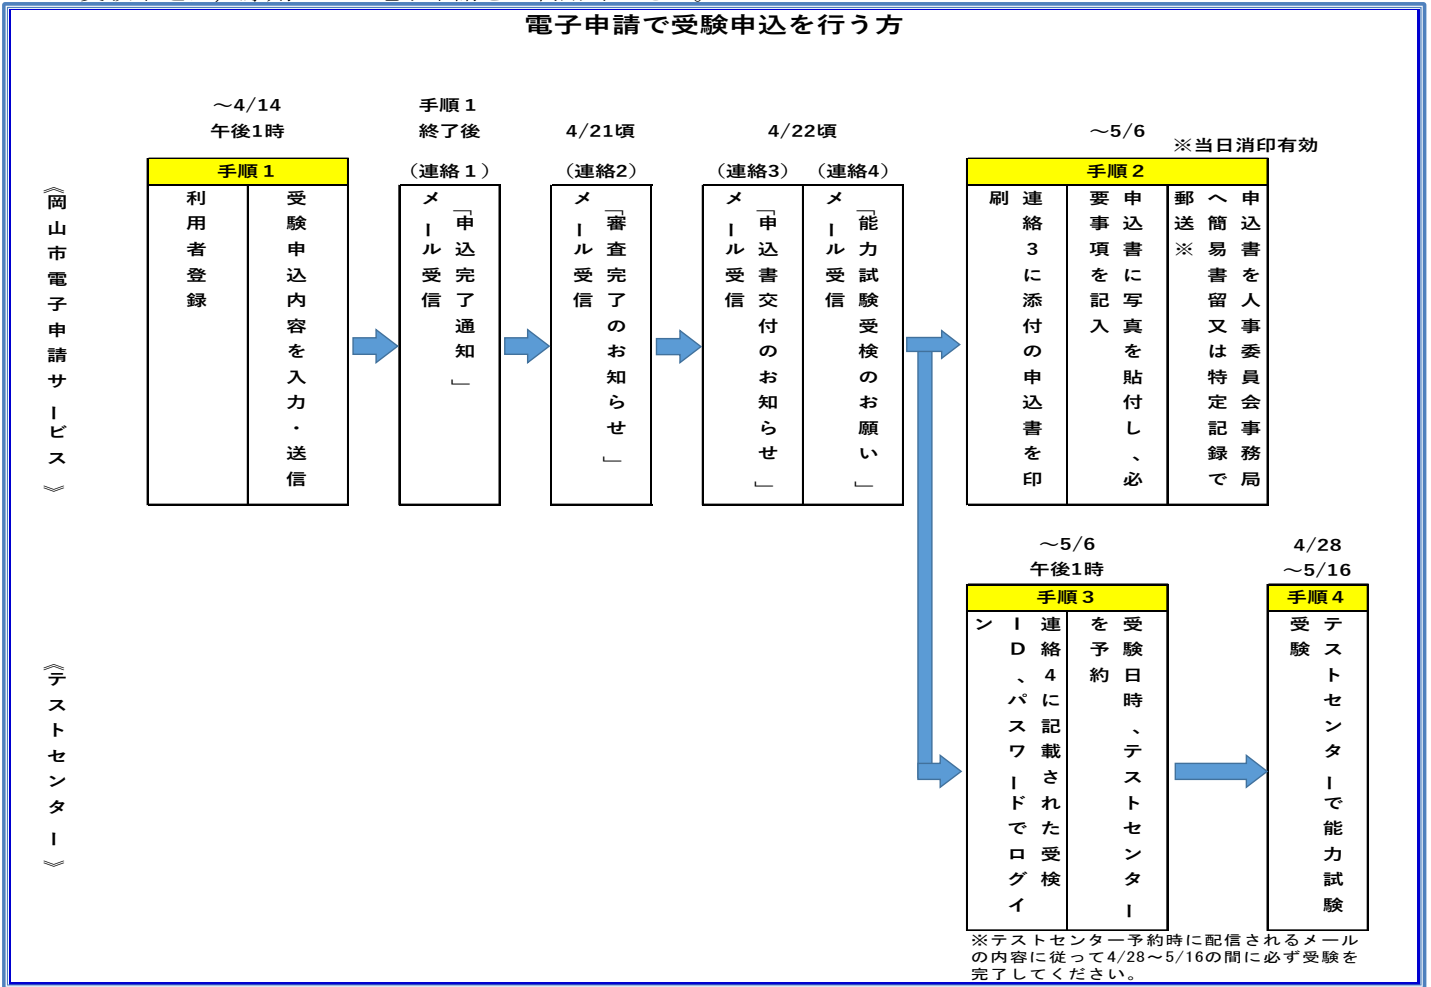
電子申請で受験申込を行う方

《岡山市電子申請サービス》

～4/14
午後1時

手順１
利用者登録
受験申込内容を入力・送信

手順１
終了後

（連絡１）
メール受信
「申込完了通知」

4/21頃

（連絡2）
メール受信
「審査完了のお知らせ」

4/22頃

（連絡3）
メール受信
「申込書交付のお知らせ」

（連絡4）
メール受信
「能力試験受検のお願い」

～5/6
※当日消印有効

手順２
連絡３に添付の申込書を印刷
申込書に写真を貼付し、必要事項を記入
申込書を人事委員会事務局へ簡易書留又は特定記録で郵送※

《テストセンター》

～5/6
午後1時

手順３
連絡４に記載された受検ID、パスワードでログイン
受験日時、テストセンターを予約

4/28
～5/16

手順４
テストセンターで能力試験受験

※テストセンター予約時に配信されるメールの内容に従って4/28～5/16の間に必ず受験を完了してください。